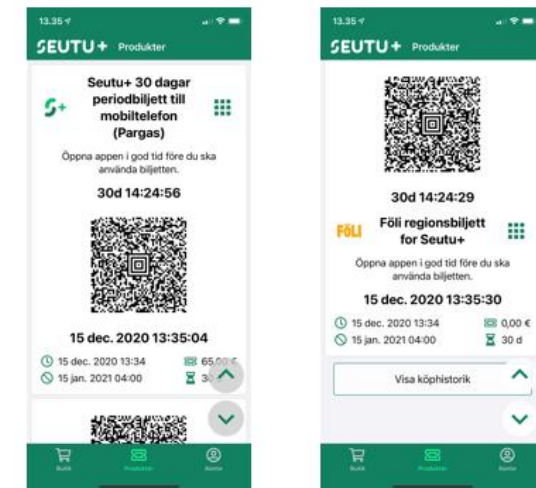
13.35

SEUTU+ Produkter

Seutu+ 30 dagar periodbiljett till mobiltelefon (Pargas)

Öppna appen i god tid före du ska använda biljetten.

30d 14:24:56

15 dec. 2020 13:35:04

15 dec. 2020 13:34

65,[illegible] €

15 jan. 2021 04:00

3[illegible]

Butik Produkter Konto

13.35

SEUTU+ Produkter

30d 14:24:29

FÖLI

Föli regionsbiljett for Seutu+

Öppna appen i god tid före du ska använda biljetten.

15 dec. 2020 13:35:30

15 dec. 2020 13:34

0,00 €

15 jan. 2021 04:00

30 d

Visa köphistorik

Butik Produkter Konto